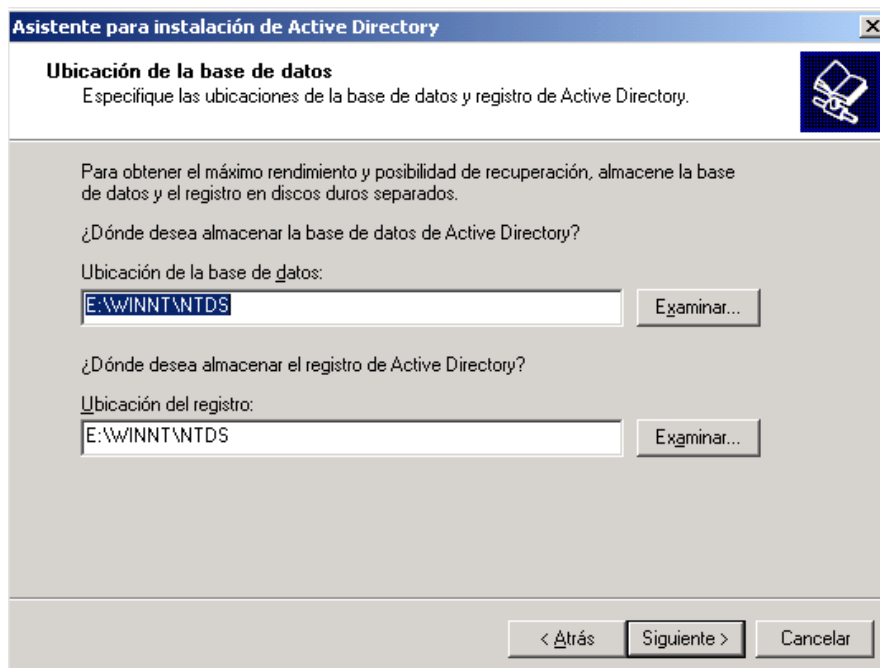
Asistente para instalación de Active Directory

Ubicación de la base de datos
Especifique las ubicaciones de la base de datos y registro de Active Directory.

Para obtener el máximo rendimiento y posibilidad de recuperación, almacene la base de datos y el registro en discos duros separados.

¿Dónde desea almacenar la base de datos de Active Directory?

Ubicación de la base de datos:

E:\WINNT\NTDS

Examinar...

¿Dónde desea almacenar el registro de Active Directory?

Ubicación del registro:

E:\WINNT\NTDS

Examinar...

< Atrás

Siguiente >

Cancelar